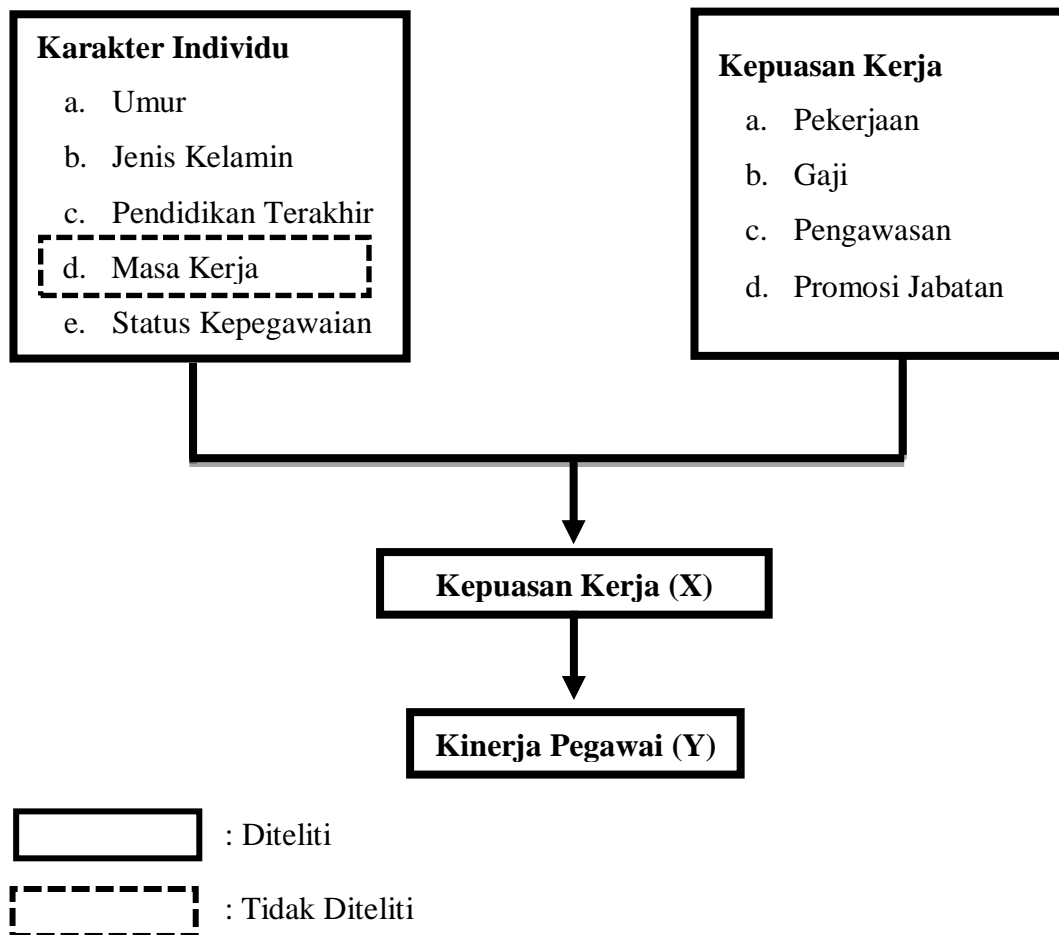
Karakter Individu

a. Umur
b. Jenis Kelamin
c. Pendidikan Terakhir
d. Masa Kerja
e. Status Kepegawaian

Kepuasan Kerja

a. Pekerjaan
b. Gaji
c. Pengawasan
d. Promosi Jabatan

Kepuasan Kerja (X)

Kinerja Pegawai (Y)

: Diteliti

: Tidak Diteliti